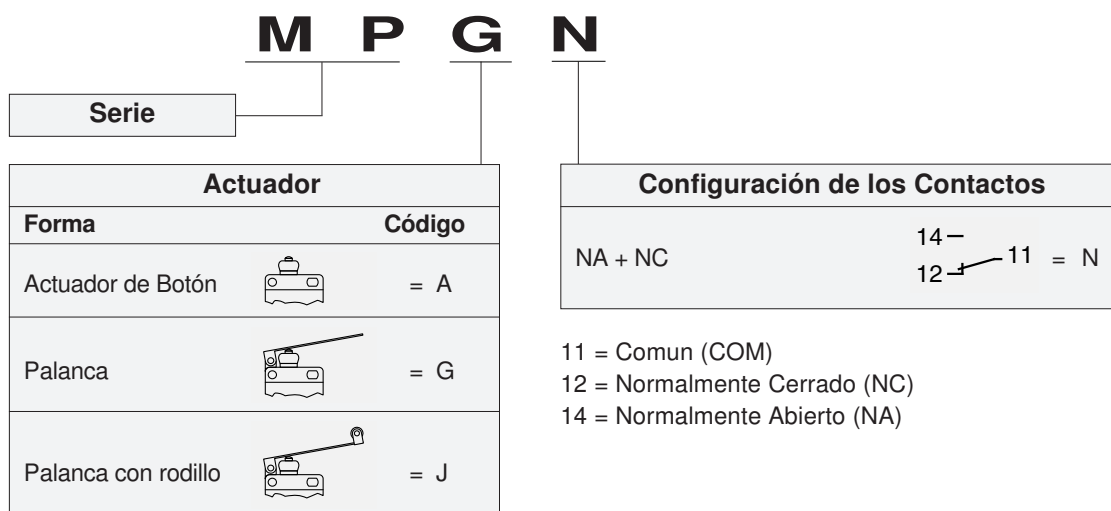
M P G N

Serie

| Actuador | |
|---|---|
| Forma | Código |
| Actuador de Botón | = A |
| Palanca | = G |
| Palanca con rodillo | = J |

Configuración de los Contactos

NA + NC 14 12 11 = N

11 = Comun (COM)
12 = Normalmente Cerrado (NC)
14 = Normalmente Abierto (NA)